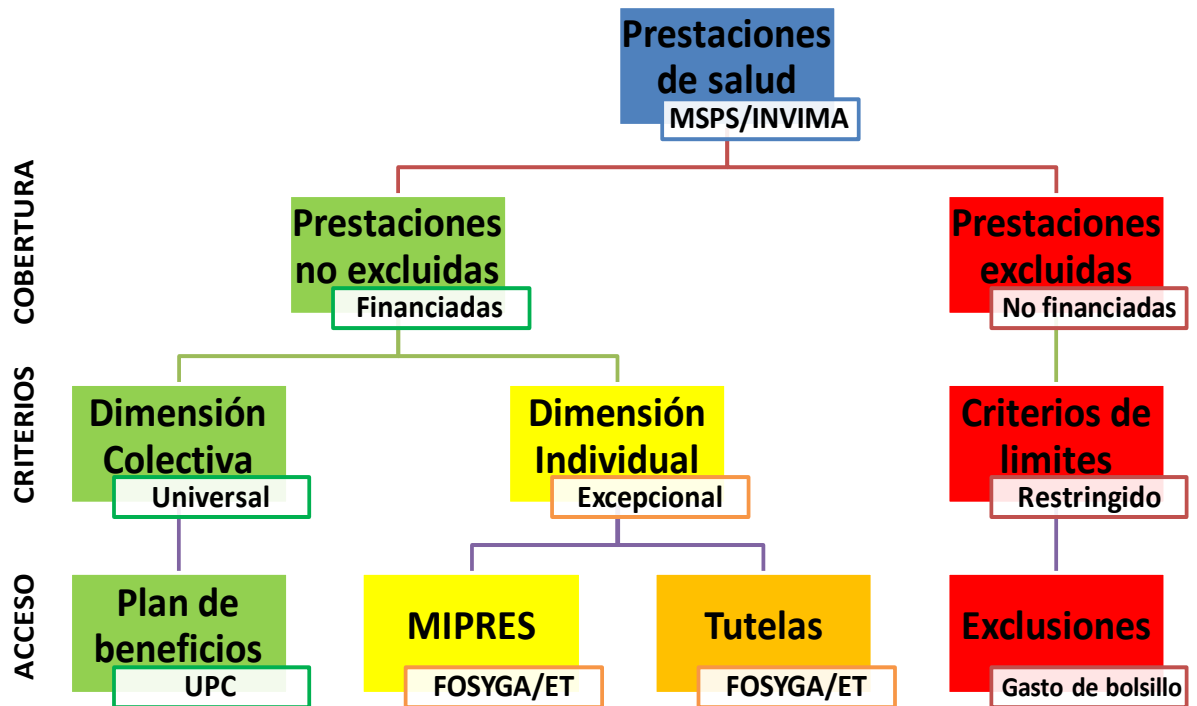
Prestaciones de salud
MSPS/INVIMA

COBERTURA

Prestaciones no excluidas
Financiadas

Prestaciones excluidas
No financiadas

CRITERIOS

Dimensión Colectiva
Universal

Dimensión Individual
Excepcional

Criterios de limites
Restringido

ACCESO

Plan de beneficios
UPC

MIPRES
FOSYGA/ET

Tutelas
FOSYGA/ET

Exclusiones
Gasto de bolsillo